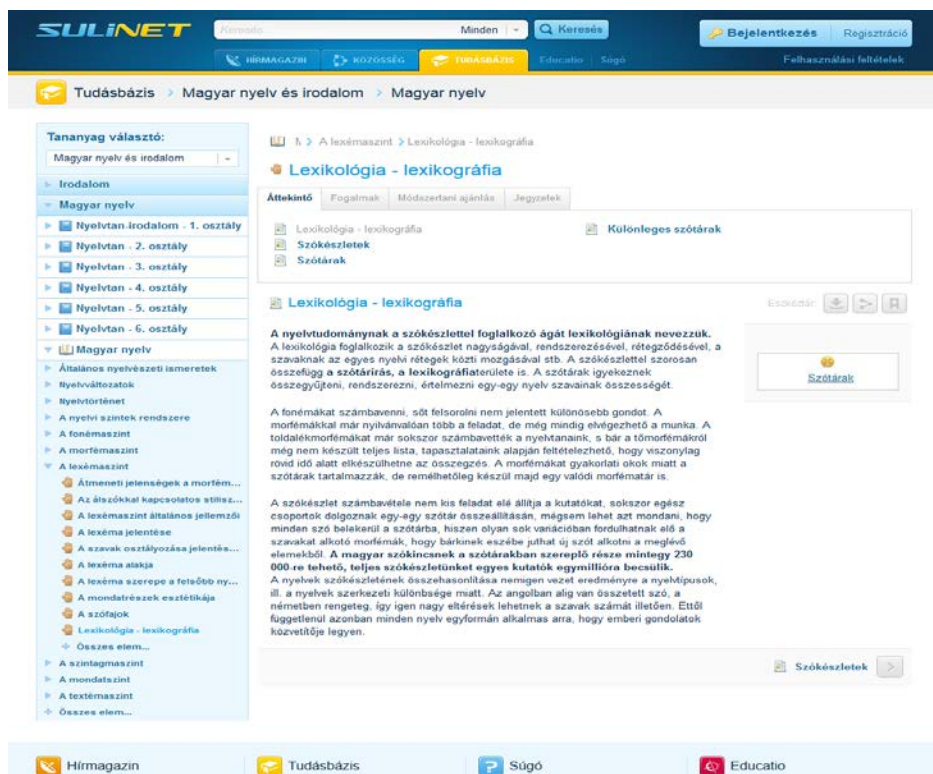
SULINET

Keresés | Minden | Keresés

Bejelentkezés | Regisztráció

HÍRMAGAZIN | KÖZÖSSÉG | TUDÁSBÁZIS | Educatio | Súgó

Felhasználási feltételek

Tudásbázis > Magyar nyelv és irodalom > Magyar nyelv

Tananyag választó:

Magyar nyelv és irodalom

Irodalom
Magyar nyelv
Nyelvtan-irodalom - 1. osztály
Nyelvtan - 2. osztály
Nyelvtan - 3. osztály
Nyelvtan - 4. osztály
Nyelvtan - 5. osztály
Nyelvtan - 6. osztály
Magyar nyelv
Általános nyelvészeti ismeretek
Nyelvváltozatok
Nyelvtörténet
A nyelvi szintek rendszere
A fonémaszint
A morfémaszint
A lexémaszint
Átmeneti jelenségek a morfém...
Az álszókkal kapcsolatos stilisz...
A lexémaszint általános jellemzői
A lexéma jelentése
A szavak osztályozása jelentés...
A lexéma alakja
A lexéma szerepe a felsőbb ny...
A mondatrészek esztétikája
A szófajok
Lexikológia - lexikográfia
Összes elem...
A szintagmaszint
A mondatszint
A textémaszint
Összes elem...

M > A lexémaszint > Lexikológia - lexikográfia

Lexikológia - lexikográfia

Áttekintő | Fogalmak | Módszertani ajánlás | Jegyzetek

Lexikológia - lexikográfia
Szókészletek
Szótárak
Különleges szótárak

Lexikológia - lexikográfia

Eszközök:

A nyelvtudománynak a szókészlettel foglalkozó ágát lexikológiának nevezzük. A lexikológia foglalkozik a szókészlet nagyságával, rendszerezésével, rétegződésével, a szavaknak az egyes nyelvi rétegek közti mozgásával stb. A szókészlettel szorosan összefügg a szótárírás, a lexikográfiaterülete is. A szótárak igyekeznek összegyűjteni, rendszerezni, értelmezni egy-egy nyelv szavainak összességét.

A fonémákat számbavenni, sőt felsorolni nem jelentett különösebb gondot. A morfémákkal már nyilvánvalóan több a feladat, de még mindig elvégezhető a munka. A toldalékmorfémákat már sokszor számbavették a nyelvtanaink, s bár a tőmorfémákról még nem készült teljes lista, tapasztalataink alapján feltételezhető, hogy viszonylag rövid idő alatt elkészülhetne az összegzés. A morfémákat gyakorlati okok miatt a szótárak tartalmazzák, de remélhetőleg készül majd egy valódi morfématár is.

A szókészlet számbavétele nem kis feladat elé állítja a kutatókat, sokszor egész csoportok dolgoznak egy-egy szótár összeállításán, mégsem lehet azt mondani, hogy minden szó belekerül a szótárba, hiszen olyan sok variációban fordulhatnak elő a szavakat alkotó morfémák, hogy bárkinek eszébe juthat új szót alkotni a meglévő elemekből. A magyar szókincsnek a szótárakban szereplő része mintegy 230 000-re tehető, teljes szókészletünket egyes kutatók egymillióra becsülik. A nyelvek szókészletének összehasonlítása nemigen vezet eredményre a nyelvtípusok, ill. a nyelvek szerkezeti különbsége miatt. Az angolban alig van összetett szó, a németben rengeteg, így igen nagy eltérések lehetnek a szavak számát illetően. Ettől függetlenül azonban minden nyelv egyformán alkalmas arra, hogy emberi gondolatok közvetítője legyen.

Szótárak

Szókészletek

Hírmagazin | Tudásbázis | Súgó | Educatio